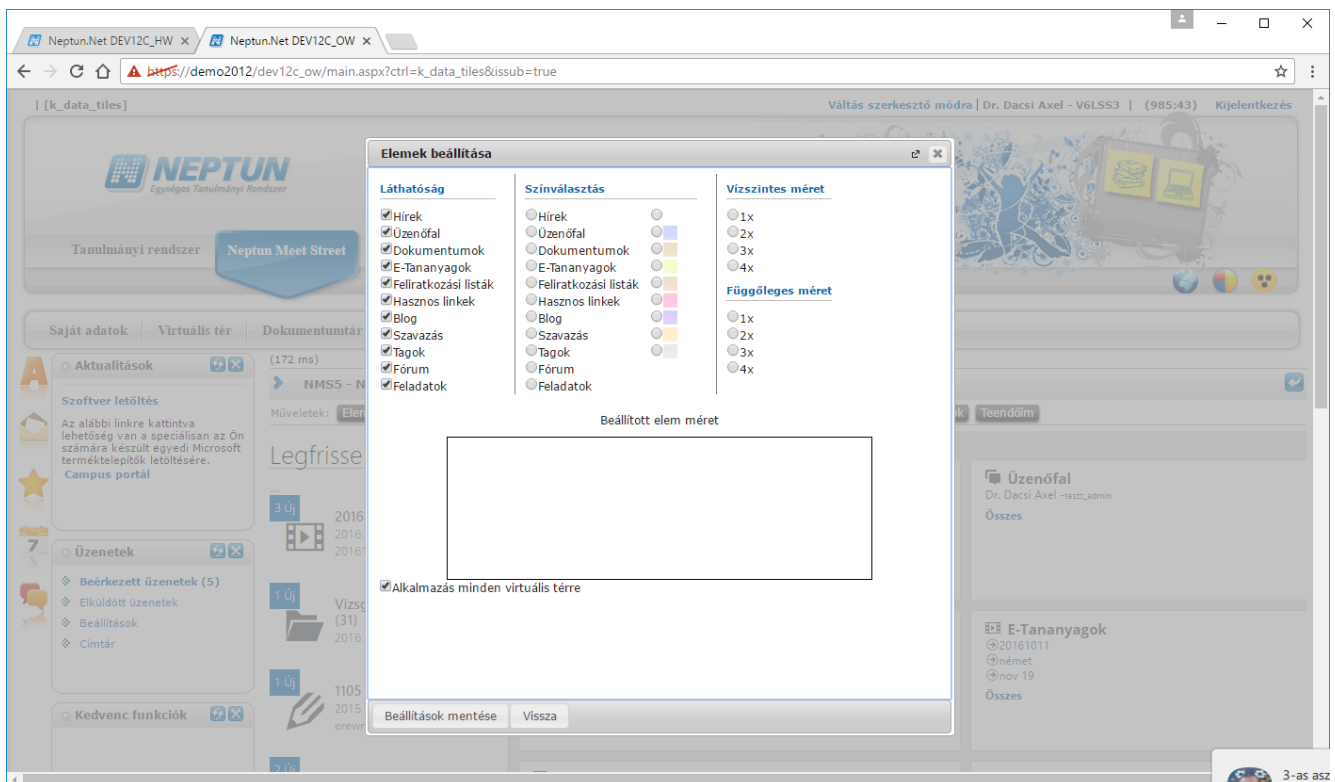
Neptun.Net DEV12C_HW ×
Neptun.Net DEV12C_OW ×

https://demo2012/dev12c_ow/main.aspx?ctrl=k_data_tiles&issub=true

| [k_data_tiles]
Váltás szerkesztő módra | Dr. Dacsi Axel - V6LSS3 | (985:43) Kijelentkezés

NEPTUN
Egységes Tanulmányi Rendszer

Tanulmányi rendszer
Neptun Meet Street

Saját adatok
Virtuális tér
Dokumentumtár

Aktualitások
Szoftver letöltés
Az alábbi linkre kattintva lehetőség van a speciálisan az Ön számára készült egyedi Microsoft terméktelepítők letöltésére.
Campus portál

Üzenetek
Beérkezett üzenetek (5)
Elküldött üzenetek
Beállítások
Címtár

Kedvenc funkciók

(172 ms)
NMS5 - N
Műveletek:
Legfrisse
3 Új
2016
2016.
2016
1 Új
Vizsg
(31)
2016.
1 Új
1105
2015.
erewr
2 Új

Teendőim
Üzenőfal
Dr. Dacsi Axel -teszt_admin
Összes
E-Tananyagok
20161011
német
nov 19
Összes

Elemek beállítása

Láthatóság
Hírek
Üzenőfal
Dokumentumok
E-Tananyagok
Feliratkozási listák
Hasznos linkek
Blog
Szavazás
Tagok
Fórum
Feladatok

Színválasztás
Hírek
Üzenőfal
Dokumentumok
E-Tananyagok
Feliratkozási listák
Hasznos linkek
Blog
Szavazás
Tagok
Fórum
Feladatok

Vízszintes méret
1x
2x
3x
4x

Függőleges méret
1x
2x
3x
4x

Beállított elem méret

Alkalmazás minden virtuális térre

Beállítások mentése
Vissza

3-as asz